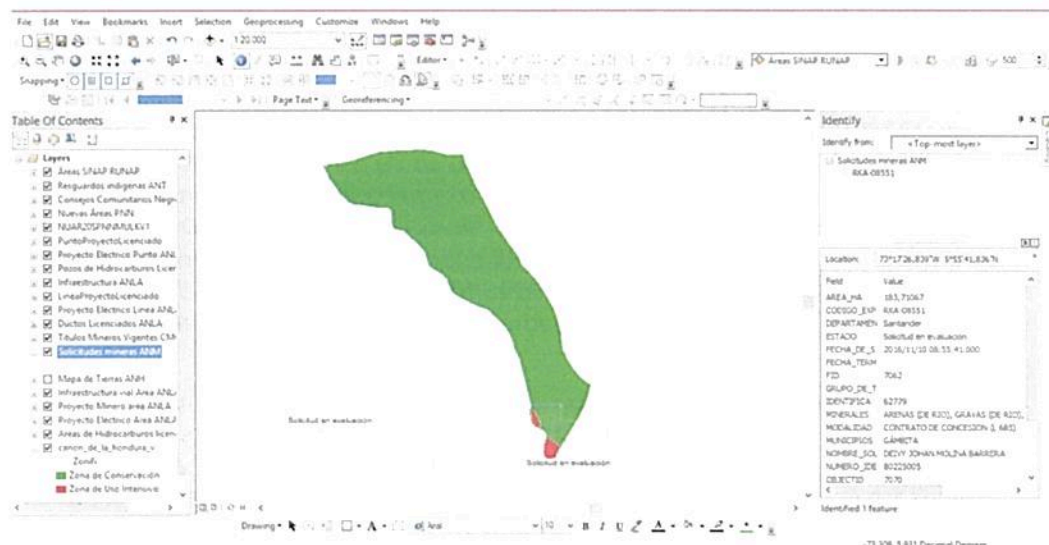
File Edit View Bookmarks Insert Selection Geoprocessing Customize Windows Help

1:20.000

Editor▾

Áreas SINAP RUNAP

Snapping▾

Page Text▾ Georeferencing▾

Table Of Contents

Layers
Áreas SINAP RUNAP
Resguardos indigenas ANT
Consejos Comunitarios Negr
Nuevas Areas PNN
NUAR2015PNNMULKVT
PuntoProyectoLicenciado
Proyecto Electrico Punto ANL
Pozos de Hidrocarburos Licer
Infraestructura ANLA
LineaProyectoLicenciado
Proyecto Electrico Linea ANL
Ductos Licenciados ANLA
Titulos Mineros Vigentes CM
Solicitudes mineras ANM

Mapa de Tierras ANH
Infraestructura vial Area ANL
Proyecto Minero area ANLA
Proyecto Electrico Area ANLA
Areas de Hidrocarburos licen
canon_de_la_hondura_v
Zonifi
Zona de Conservación
Zona de Uso Intensivo

Solicitud en evaluacion

Solicitud en evaluacion

Drawing▾ Arial 10 B I U A

Identify
Identify from: <Top-most layer>
Solicitudes mineras ANM
RKA-08551

Location: 73°17'26,839"W 5°55'41,836"N

| Field | Value |
|---|---|
| AREA_HA | 183,71067 |
| CODIGO_EXP | RKA-08551 |
| DEPARTAMEN | Santander |
| ESTADO | Solicitud en evaluacion |
| FECHA_DE_S | 2016/11/10 08:55:41.000 |
| FECHA_TERM | |
| FID | 7062 |
| GRUPO_DE_T | |
| IDENTIFICA | 62779 |
| MINERALES | ARENAS (DE RIO), GRAVAS (DE RIO), |
| MODALIDAD | CONTRATO DE CONCESION (L 685) |
| MUNICIPIOS | GÁMBITA |
| NOMBRE_SOL | DEIVY JOHAN MOLINA BARRERA |
| NUMERO_IDE | 80225005 |
| OBJECTID | 7070 |

Identified 1 feature

-73,308 5,931 Decimal Degrees